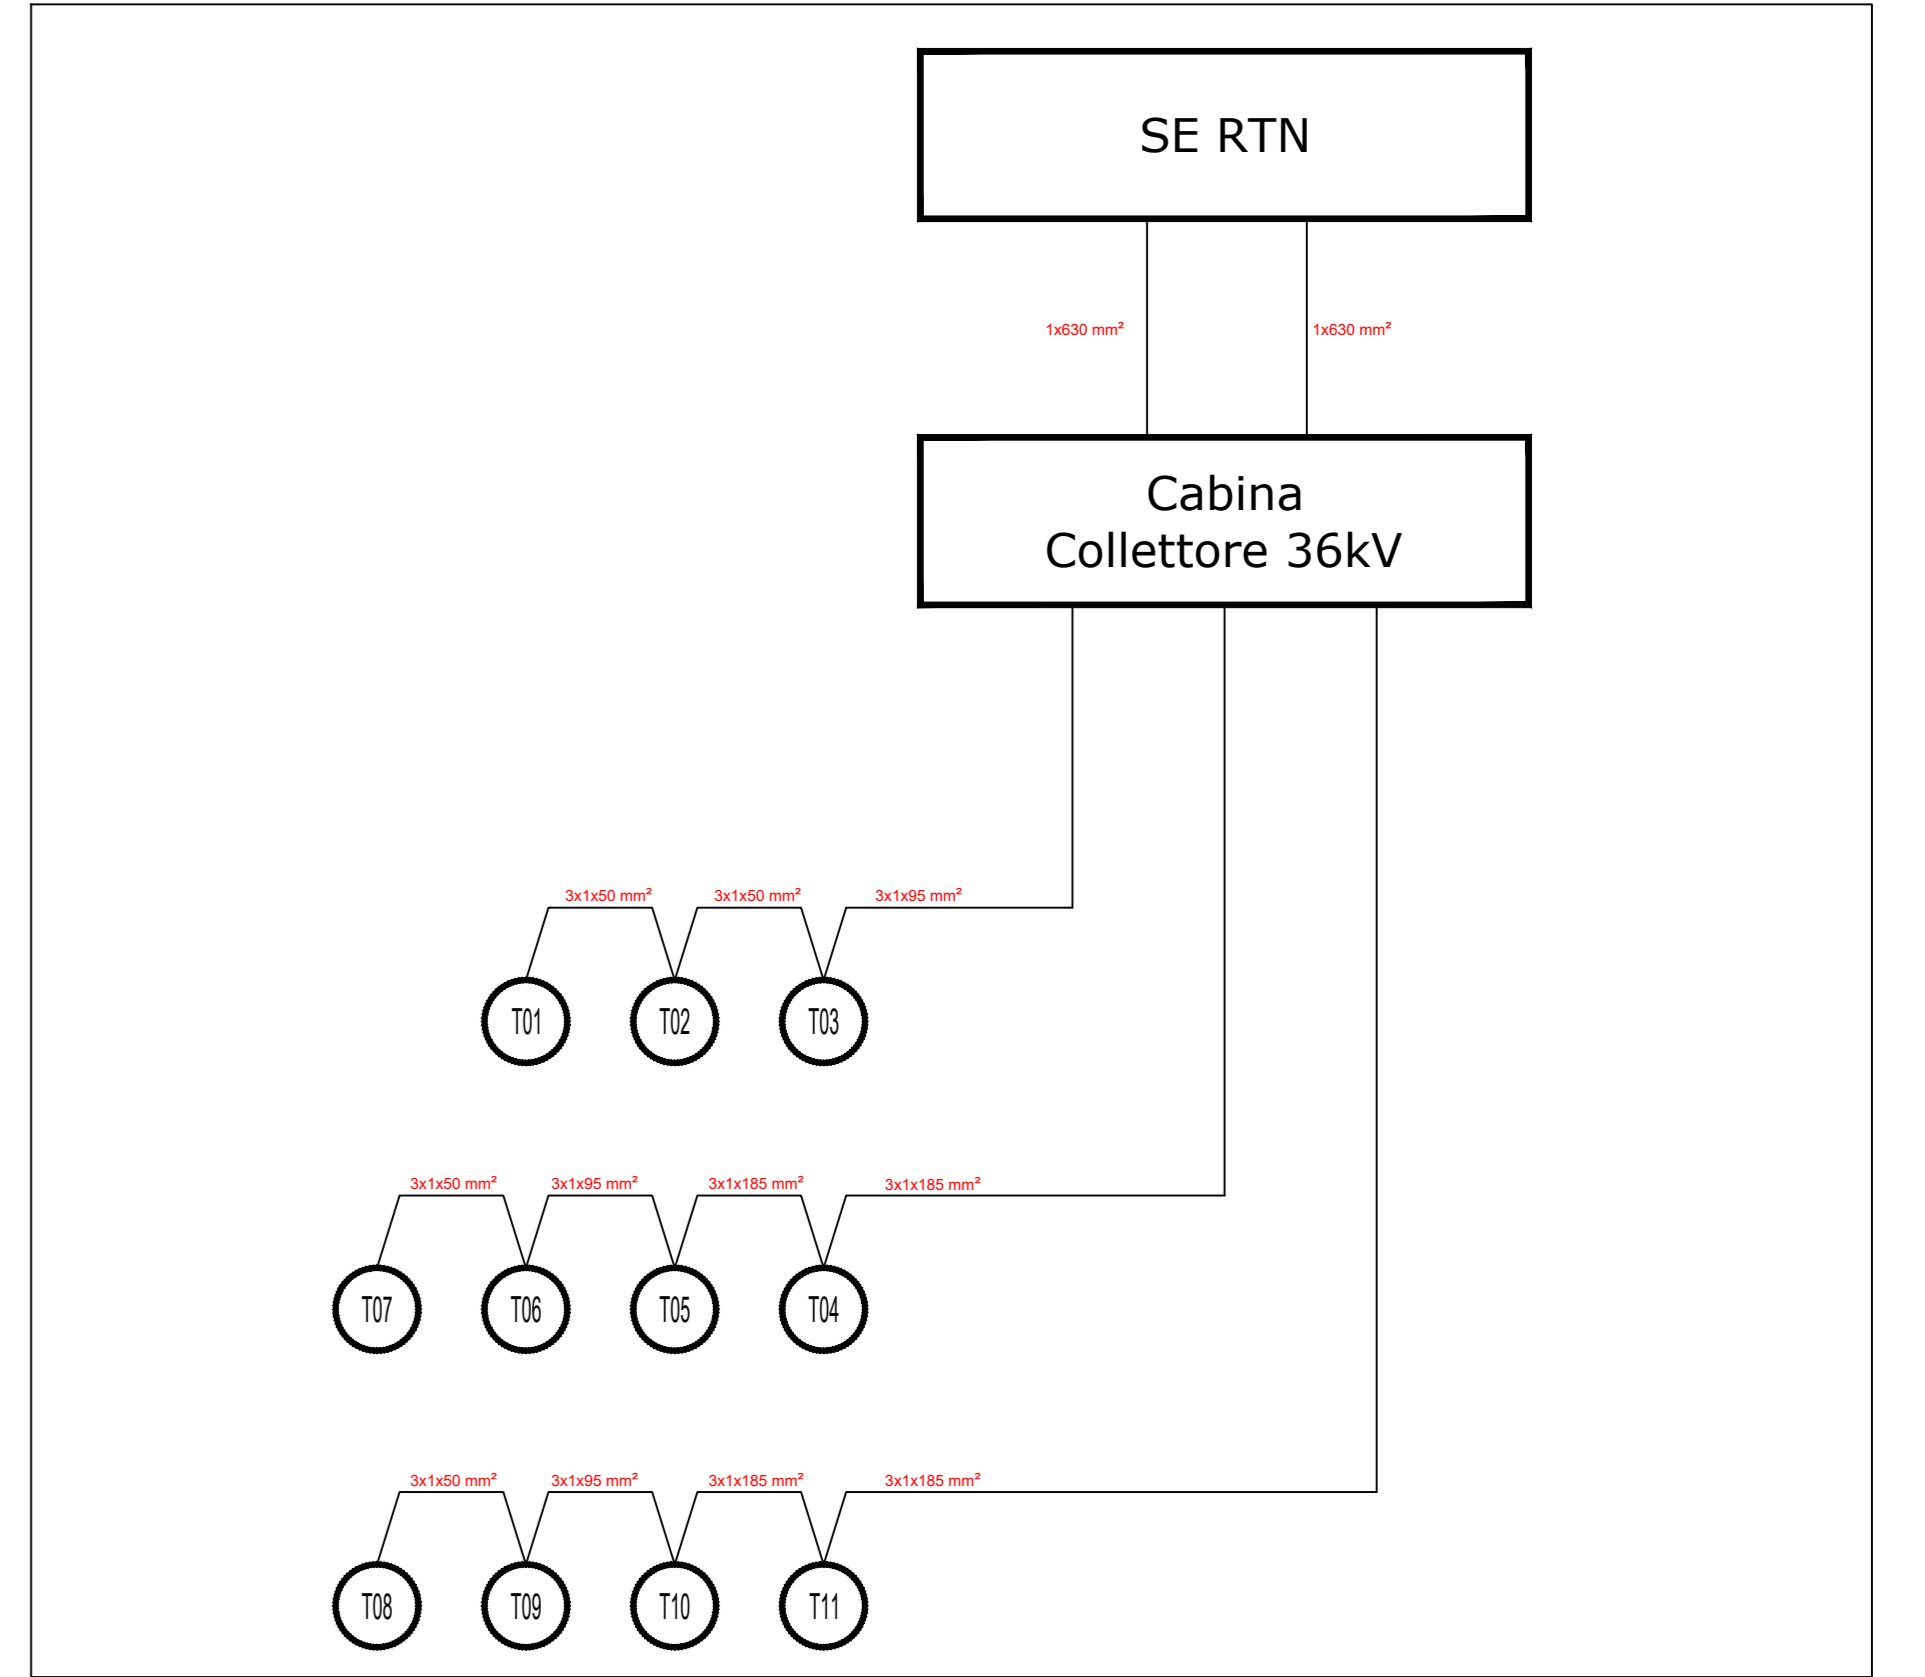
SE RTN

1x630 mm²

1x630 mm²

Cabina
Collettore 36kV

3x1x50 mm²

3x1x50 mm²

3x1x95 mm²

T01

T02

T03

3x1x50 mm²

3x1x95 mm²

3x1x185 mm²

3x1x185 mm²

T07

T06

T05

T04

3x1x50 mm²

3x1x95 mm²

3x1x185 mm²

3x1x185 mm²

T08

T09

T10

T11